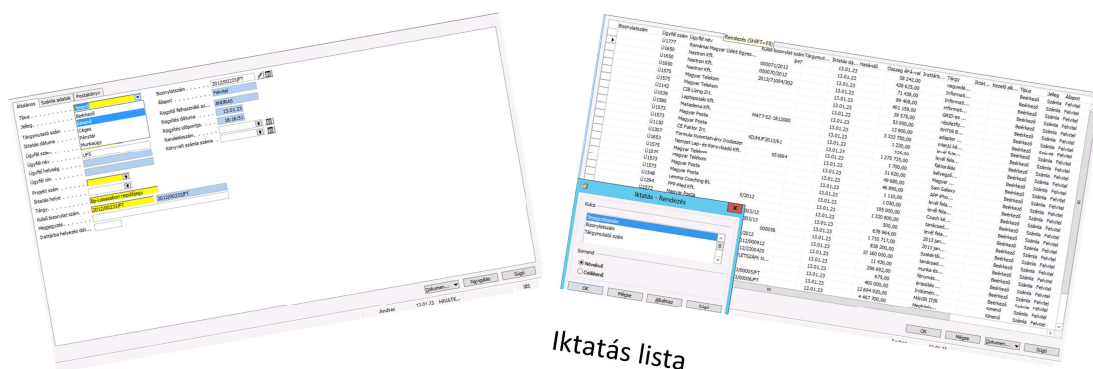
Általános | Számla adatok | Postakönyv

Típus
Jelleg
Tárgymutató szám
Iktatás dátuma
Ügyfél szám
Ügyfél név
Ügyfél helység
Ügyfél cím
Projekt szám
Iktatási helyes
Tárgy
Külső bizonyLat szám
Megjegyzés
Irattárba helyezés dát

Bejövő
Kimenő
Belső
Céges
Pénztár
Munkaügy

Bizonylatszám 2012/00233/PT
Állapot Felvitel
Rögzítő felhasználó az ANDRÁS
Rögzítés dátuma 13.01.21
Rögzítés időpontja 16:16:51
Rendelésszám
Könyvelt számla száma

Dokumen... Nyomtatás Súgó

András 13.01.21 HIVATK...

Rendezés (SHIFT+F8)

| Bizonylatszám | Ügyfél szám | Ügyfél név | Külső bizonylat szám | Tárgymut... | Iktatás dá... | Határidő | Összeg ÁFA-val | Irattárb... | Tárgy | Iktat... | Kezelő alk... | Típus | Jelleg | Állapot |
|---|---|---|---|---|---|---|---|---|---|---|---|---|---|---|
| | Ü1777 | Romániai Magyar Üzleti Egyes... | | 847 | | | | | | | | Bejövő | Számla | Felvitel |
| | Ü1650 | Nastron Kft. | 000071/2012 | | 13.01.23 | | 58 242,00 | | | | | Bejövő | Számla | Felvitel |
| | Ü1650 | Nastron Kft. | 000070/2012 | | 13.01.23 | | 428 625,00 | | | | | Bejövő | Számla | Felvitel |
| | Ü1575 | Magyar Telekom | 2012/71004/302 | | 13.01.23 | | 71 426,00 | | | | | Bejövő | Számla | Felvitel |

Iktatás - Rendezés
Kulcs
Bejegyzésszám
Bizonylatszám
Tárgymutató szám
Sorrend
Növekvő
Csökkenő
OK Mégse Alkalmaz Súgó

OK Mégse Dokumen... Súgó

Iktatás lista